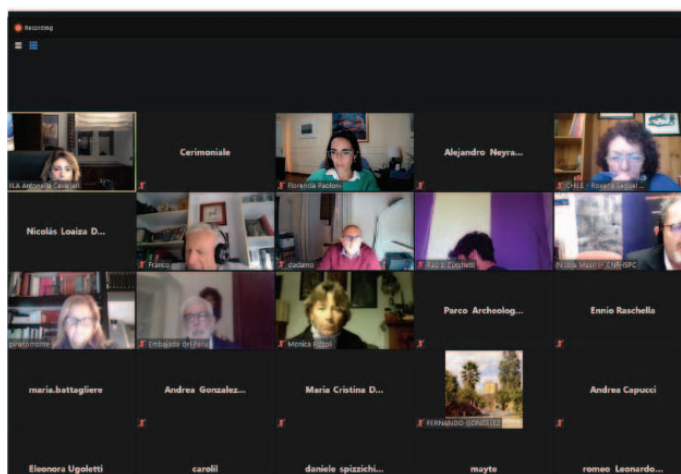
Recording

IILA Antonella Cavallari

Cerimoniale

Fiorenza Paolone

Alejandro Neyra...

CHILE - Rosario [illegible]

Nicolás Loaiza D...

Franco

cadanto

Paolo Zanchetti

Nicola Masini - CNR-ISPC

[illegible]monte

Embajada del Peru

Monica Rizzoli

Parco Archeolog...

Ennio Raschella

maria.battagliere

Andrea Gonzalez...

Maria Cristina D...

FERNANDO GONZÁLEZ

Andrea Capucci

Eleonora Ugoletti

caroli

daniele spizzichi...

mayte

romeo Leonardo...